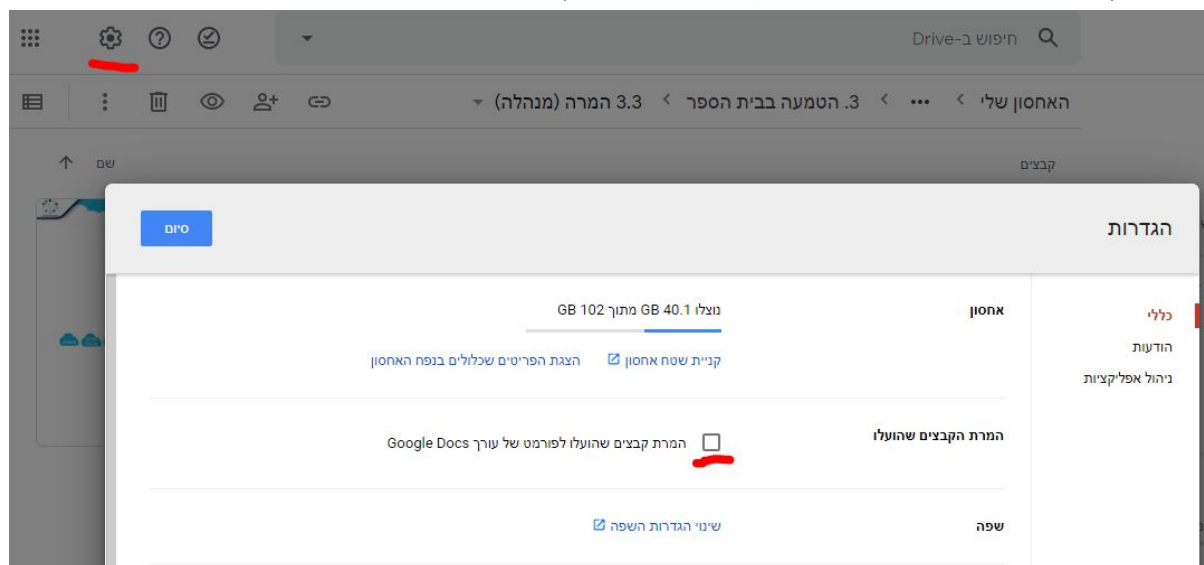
חיפוש ב-Drive

האחסון שלי > ••• > 3. הטמעה בבית הספר > 3.3 המרה (מנהלה)

קבצים

שם

הגדרות

סיום

כללי
הודעות
ניהול אפליקציות

אחסון
נוצלו 40.1 GB מתוך 102 GB
קניית שטח אחסון
הצגת הפריטים שכלולים בנפח האחסון

המרת הקבצים שהועלו
המרת קבצים שהועלו לפורמט של עורך Google Docs

שפה
שינוי הגדרות השפה